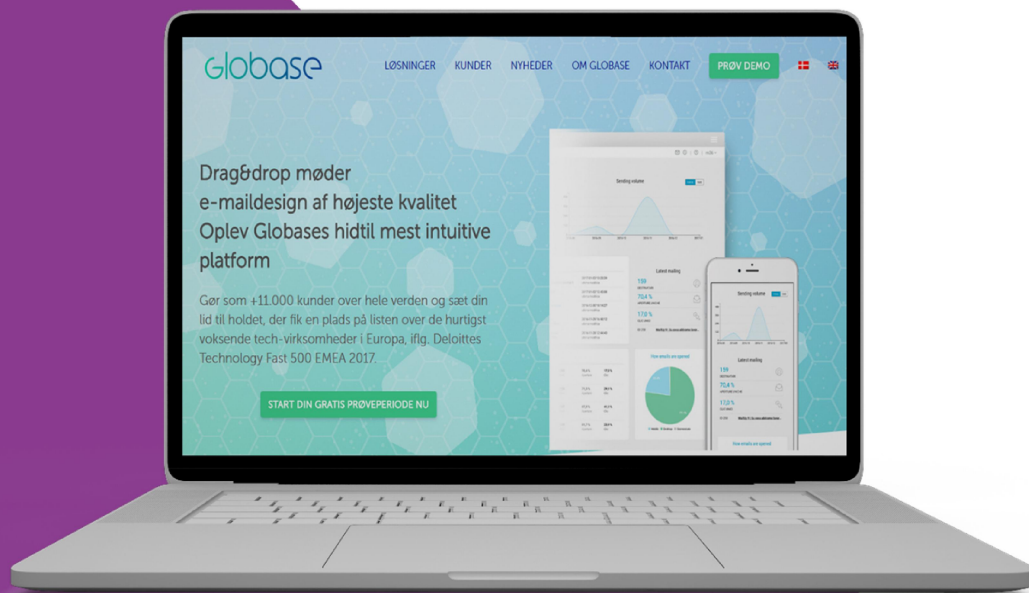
Globase

LØSNINGER KUNDER NYHEDER OM GLOBASE KONTAKT PRØV DEMO

Drag&drop møder e-maildesign af højeste kvalitet Oplev Globases hidtil mest intuitive platform

Gør som +11.000 kunder over hele verden og sæt din lid til holdet, der fik en plads på listen over de hurtigst voksende tech-virksomheder i Europa, iflg. Deloittes Technology Fast 500 EMEA 2017.

START DIN GRATIS PRØVEPERIODE NU

Sending volume

Latest mailing

199

72,4 %

17,0 %

Sending volume

Latest mailing

199

72,4 %

17,0 %